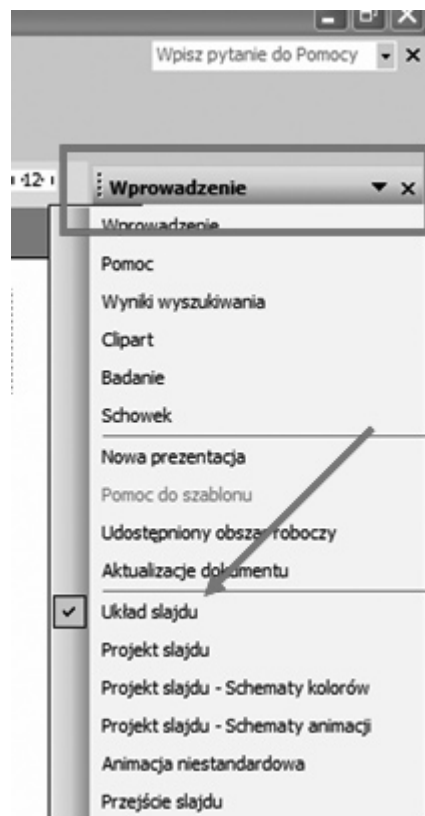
Wpisz pytanie do Pomocy

12

Wprowadzenie

Wprowadzenie

Pomoc

Wyniki wyszukiwania

Clipart

Badanie

Schowek

Nowa prezentacja

Pomoc do szablonu

Udostępniony obszar roboczy

Aktualizacje dokumentu

Układ slajdu

Projekt slajdu

Projekt slajdu - Schematy kolorów

Projekt slajdu - Schematy animacji

Animacja niestandardowa

Przejście slajdu